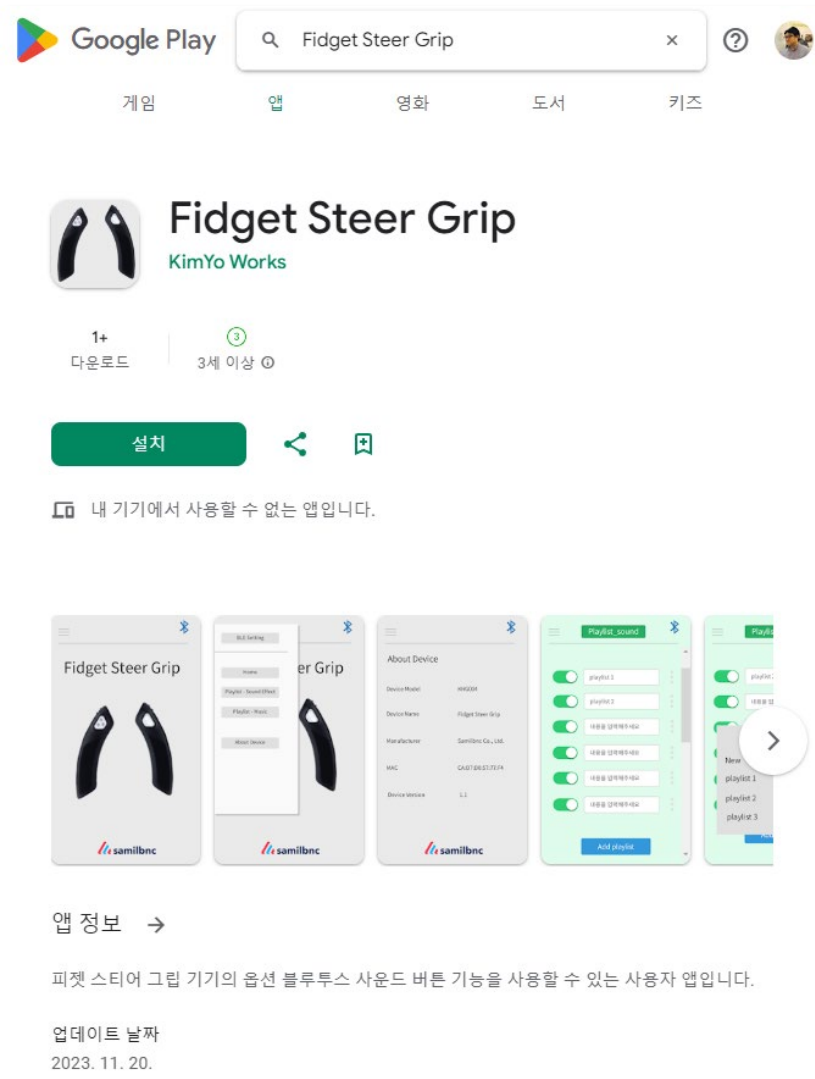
Google Play

Fidget Steer Grip

게임 앱 영화 도서 키즈

Fidget Steer Grip
KimYo Works

1+
다운로드

3
3세 이상

설치

내 기기에서 사용할 수 없는 앱입니다.

Fidget Steer Grip
samilbnc

BLE Setting
Home
Playlist - Sound Effect
Playlist - Music
About Device
er Grip
samilbnc

About Device
Device Model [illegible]
Device Name Fidget Steer Grip
Manufacturer Samilbnc Co., Ltd.
MAC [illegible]
Device Version 1.1
samilbnc

Playlist_sound
playlist 1
playlist 2
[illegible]
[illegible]
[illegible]
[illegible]
Add playlist

Playlist
New
playlist 1
playlist 2
playlist 3

앱 정보 →

피젯 스티어 그립 기기의 옵션 블루투스 사운드 버튼 기능을 사용할 수 있는 사용자 앱입니다.

업데이트 날짜
2023. 11. 20.